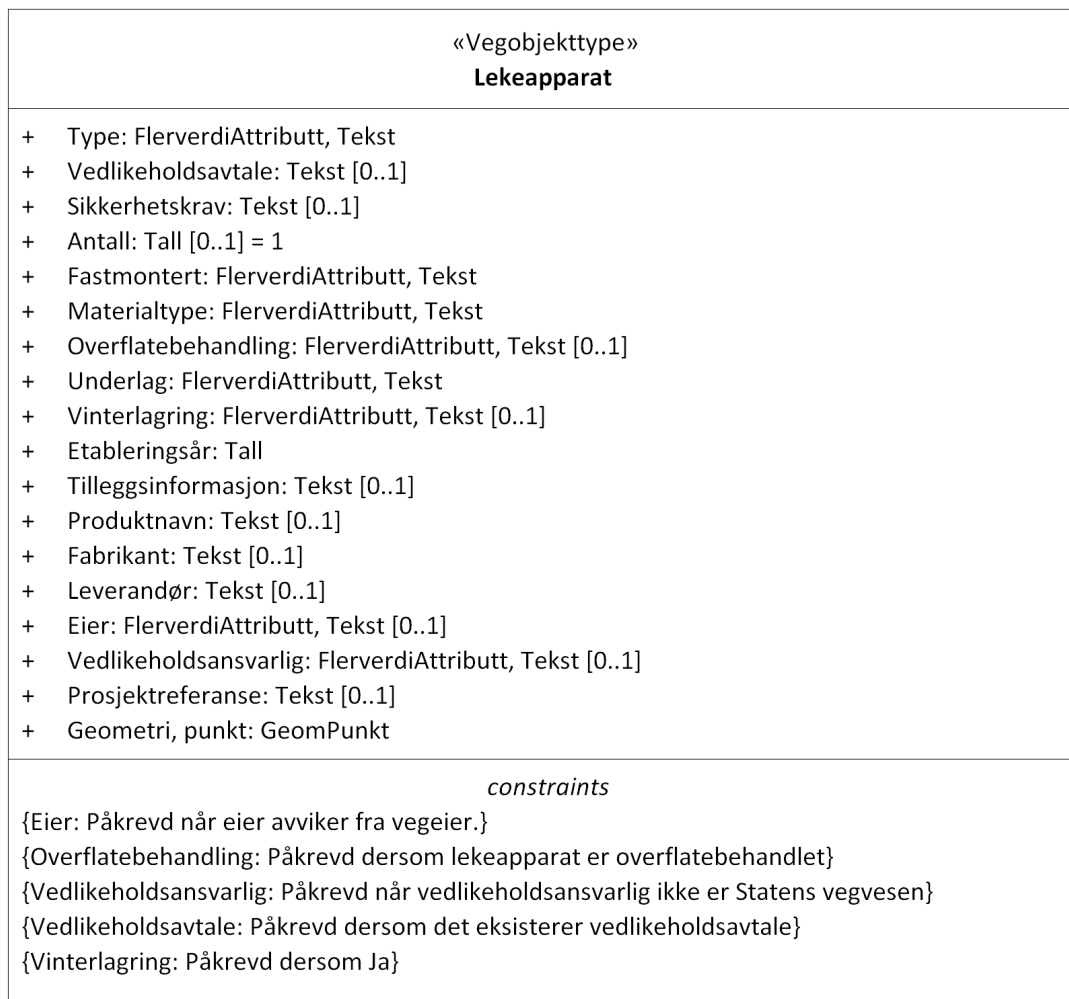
«Vegobjekttype»
**Lekeapparat**

+ Type: FlerverdiAttributt, Tekst
+ Vedlikeholdsavtale: Tekst [0..1]
+ Sikkerhetskrav: Tekst [0..1]
+ Antall: Tall [0..1] = 1
+ Fastmontert: FlerverdiAttributt, Tekst
+ Materialtype: FlerverdiAttributt, Tekst
+ Overflatebehandling: FlerverdiAttributt, Tekst [0..1]
+ Underlag: FlerverdiAttributt, Tekst
+ Vinterlagring: FlerverdiAttributt, Tekst [0..1]
+ Etableringsår: Tall
+ Tilleggsinformasjon: Tekst [0..1]
+ Produktnavn: Tekst [0..1]
+ Fabrikant: Tekst [0..1]
+ Leverandør: Tekst [0..1]
+ Eier: FlerverdiAttributt, Tekst [0..1]
+ Vedlikeholdsansvarlig: FlerverdiAttributt, Tekst [0..1]
+ Prosjektreferanse: Tekst [0..1]
+ Geometri, punkt: GeomPunkt

*constraints*
{Eier: Påkrevd når eier avviker fra vegeier.}
{Overflatebehandling: Påkrevd dersom lekeapparat er overflatebehandlet}
{Vedlikeholdsansvarlig: Påkrevd når vedlikeholdsansvarlig ikke er Statens vegvesen}
{Vedlikeholdsavtale: Påkrevd dersom det eksisterer vedlikeholdsavtale}
{Vinterlagring: Påkrevd dersom Ja}